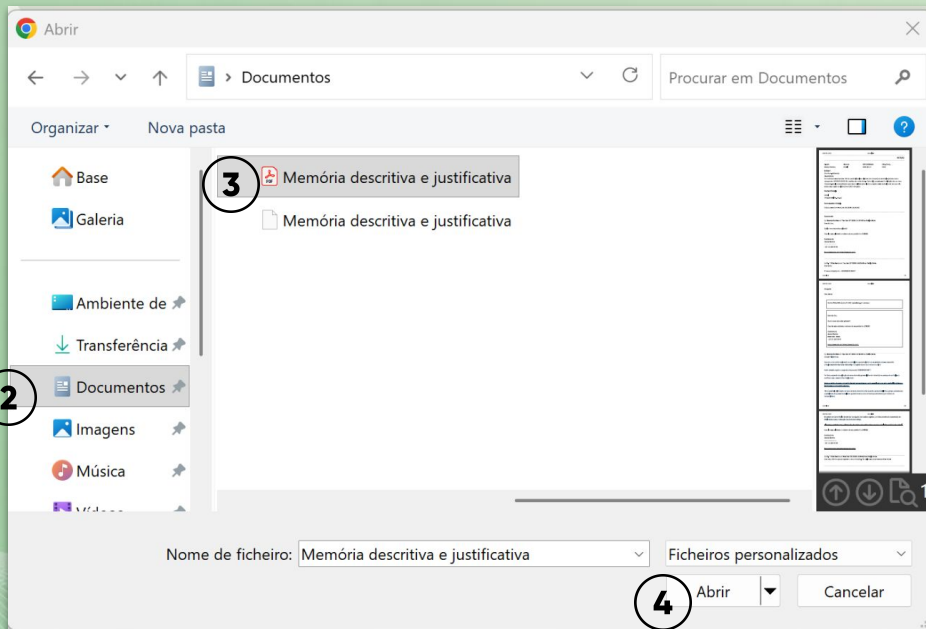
Abrir

Documentos

Procurar em Documentos

Organizar ▾ Nova pasta

Base
Galeria
Ambiente de
Transferência
2
Documentos
Imagens
Música
Vídeos

3
Memória descritiva e justificativa
Memória descritiva e justificativa

Nome de ficheiro: Memória descritiva e justificativa
Ficheiros personalizados

4
Abrir
Cancelar